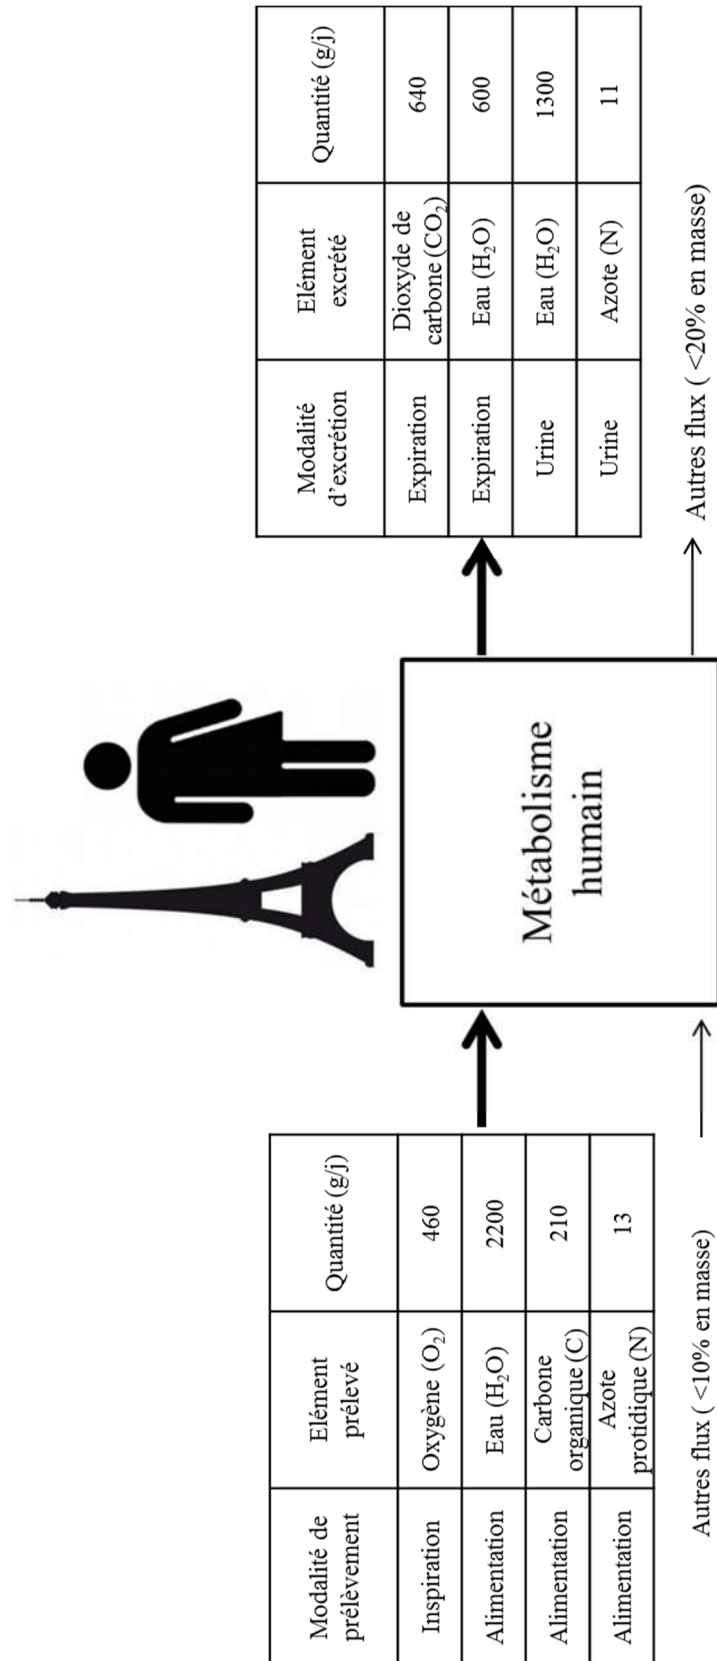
| Modalité de prélèvement | Elément prélevé | Quantité (g/j) |
|---|---|---|
| Inspiration | Oxygène ($O_2$) | 460 |
| Alimentation | Eau ($H_2O$) | 2200 |
| Alimentation | Carbone organique (C) | 210 |
| Alimentation | Azote protidique (N) | 13 |

Autres flux ( <10% en masse)

Métabolisme humain

| Modalité d'excrétion | Elément excrété | Quantité (g/j) |
|---|---|---|
| Expiration | Dioxyde de carbone ($CO_2$) | 640 |
| Expiration | Eau ($H_2O$) | 600 |
| Urine | Eau ($H_2O$) | 1300 |
| Urine | Azote (N) | 11 |

Autres flux ( <20% en masse)